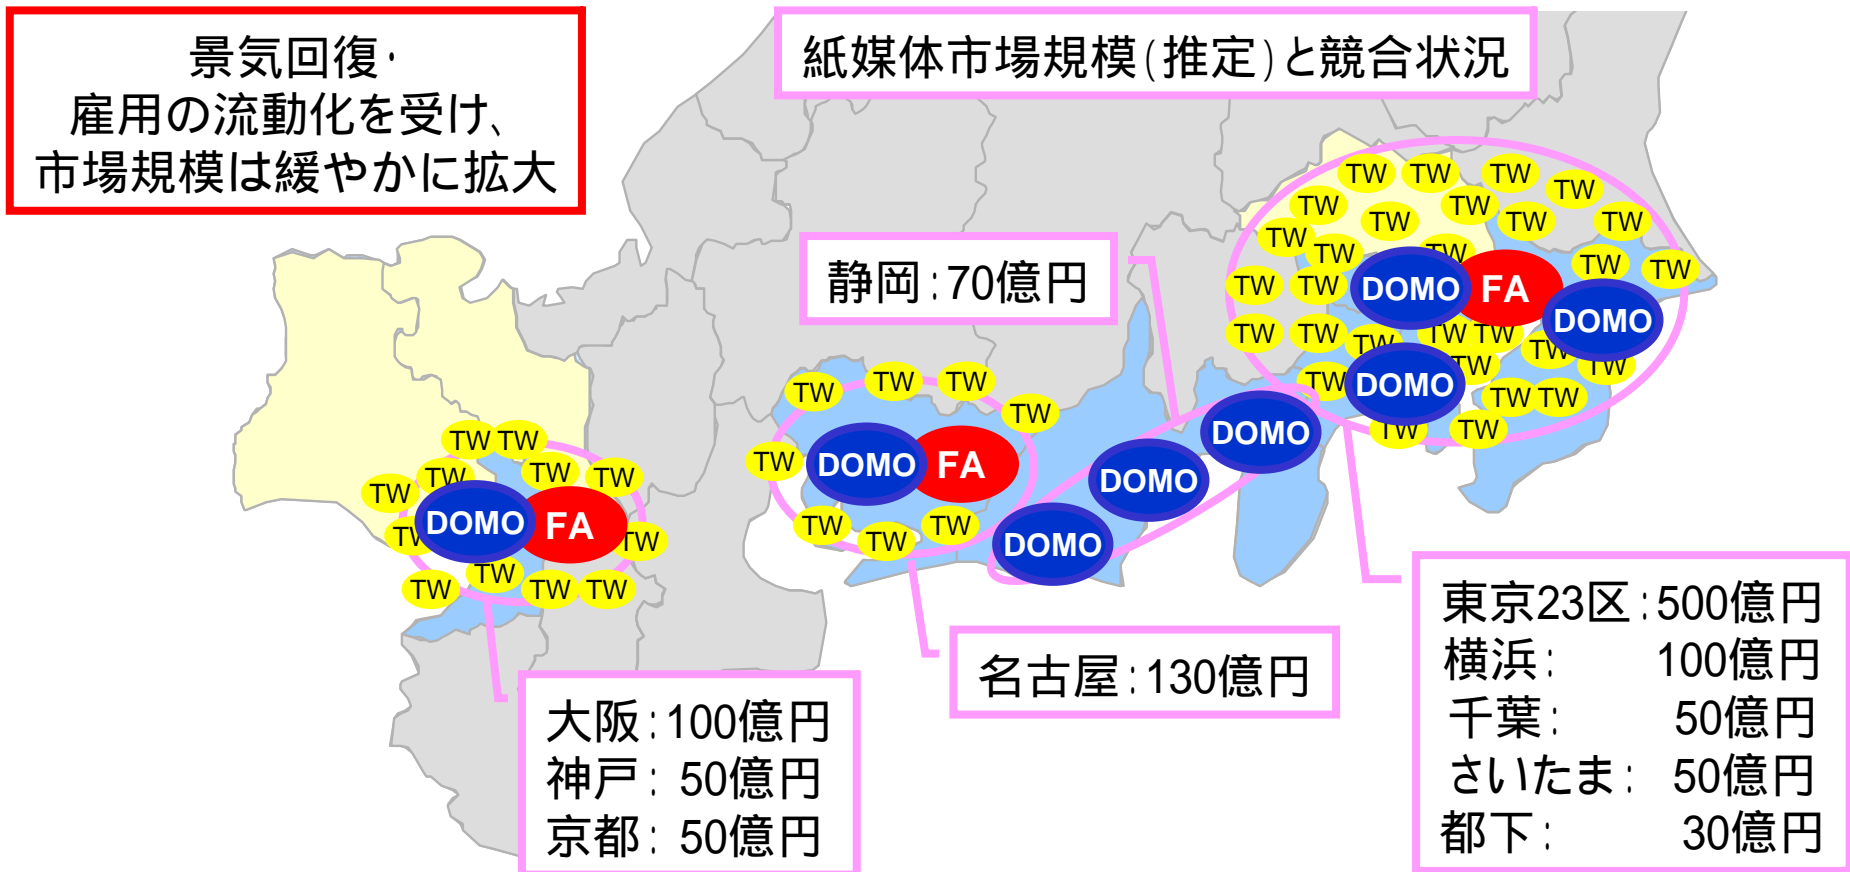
景気回復・
雇用の流動化を受け、
市場規模は緩やかに拡大

紙媒体市場規模(推定)と競合状況

TW TW TW TW TW TW TW TW TW TW TW TW TW TW TW TW
DOMO FA DOMO
TW TW TW TW TW TW TW TW TW TW TW TW TW TW
DOMO

静岡:70億円

TW TW TW TW TW
DOMO FA
TW TW TW

DOMO DOMO DOMO

TW TW TW TW TW TW
DOMO FA
TW TW TW TW TW TW

東京23区:500億円
横浜: 100億円
千葉: 50億円
さいたま: 50億円
都下: 30億円

名古屋:130億円

大阪:100億円
神戸: 50億円
京都: 50億円